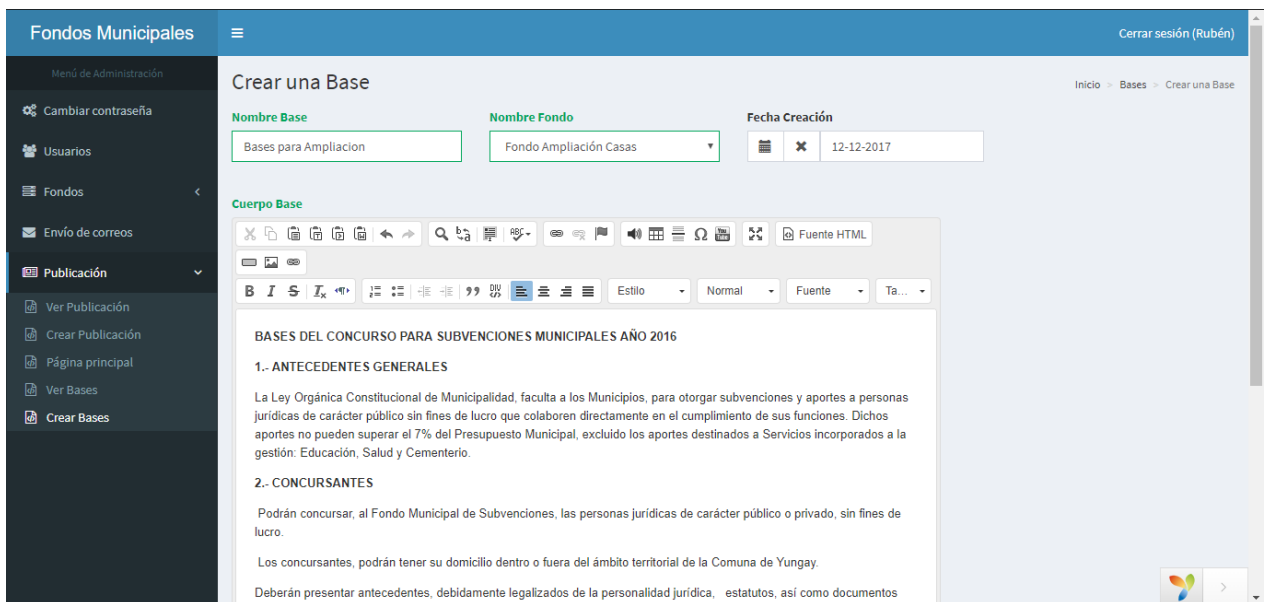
Fondos Municipales

Cerrar sesión (Rubén)

Menú de Administración

Cambiar contraseña

Usuarios

Fondos

Envío de correos

Publicación

Ver Publicación

Crear Publicación

Página principal

Ver Bases

Crear Bases

Crear una Base

Inicio > Bases > Crear una Base

Nombre Base

Bases para Ampliacion

Nombre Fondo

Fondo Ampliación Casas

Fecha Creación

12-12-2017

Cuerpo Base

Fuente HTML

Estilo

Normal

Fuente

Ta...

BASES DEL CONCURSO PARA SUBVENCIONES MUNICIPALES AÑO 2016

1.- ANTECEDENTES GENERALES

La Ley Orgánica Constitucional de Municipalidad, faculta a los Municipios, para otorgar subvenciones y aportes a personas jurídicas de carácter público sin fines de lucro que colaboren directamente en el cumplimiento de sus funciones. Dichos aportes no pueden superar el 7% del Presupuesto Municipal, excluido los aportes destinados a Servicios incorporados a la gestión: Educación, Salud y Cementerio.

2.- CONCURSANTES

Podrán concursar, al Fondo Municipal de Subvenciones, las personas jurídicas de carácter público o privado, sin fines de lucro.

Los concursantes, podrán tener su domicilio dentro o fuera del ámbito territorial de la Comuna de Yungay.

Deberán presentar antecedentes, debidamente legalizados de la personalidad jurídica, estatutos, así como documentos